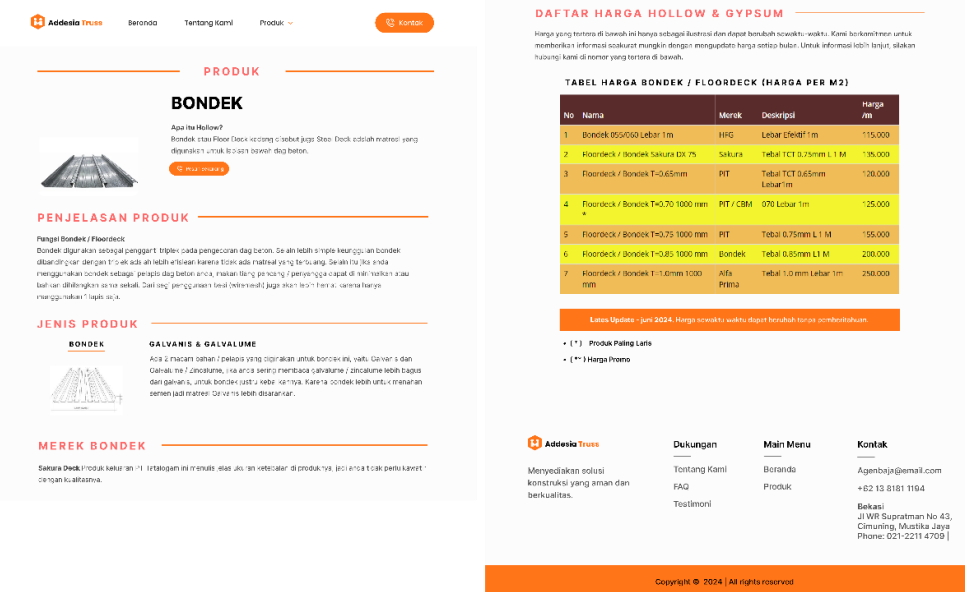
Addesia Truss

Beranda

Tentang Kami

Produk

Kontak

PRODUK

BONDEK

Apa itu Hollow?

Bondek atau Floor Deck kadang disebut juga Steel Deck adalah matreial yang digunakan untuk lapisan bawah dag beton.

Pesan Sekarang

PENJELASAN PRODUK

Fungsi Bondek / Floordeck

Bondek digunakan sebagai pengganti triplek pada pengecoran dag beton. Selain lebih simple keunggulan bondek dibandingkan dengan triplek ada ah lebih efisiean karena tidak ada matreal yang terbuang. Selain itu jika anda menggunakan bondek sebagai pelapis dag beton anda, maka tiang panjang / penyangga dapat di minimalkan atau bahkan dihilangkan sama sekali. Dari segi penggunaan besi (wiremesh) juga akan lebih hemat, karena hanya menggunakan 1 lapis saja.

JENIS PRODUK

BONDEK

GALVANIS & GALVALUME

Ada 2 macam bahan / pelapis yang digunakan untuk bondek ini, yaitu Galvanis dan Galvalume / Zincalume, jika anda sering membaca galvalume / zincalume lebih bagus dari galvanis, untuk bondek justru kebalikannya. Karena bondek lebih untuk menahan semen jadi matreal Galvanis lebih disarankan.

MEREK BONDEK

Sakura Deck Produk keluaran PT Tatalogam ini menulis jelas ukuran ketebalan di produknya, jadi anda tidak perlu kawatir dengan kualitasnya.

DAFTAR HARGA HOLLOW & GYPSUM

Harga yang tertera di bawah ini hanya sebagai ilustrasi dan dapat berubah sewaktu-waktu. Kami berkomitmen untuk memberikan informasi seakurat mungkin dengan mengupdate harga setiap bulan. Untuk informasi lebih lanjut, silakan hubungi kami di nomor yang tertera di bawah.

TABEL HARGA BONDEK / FLOORDECK (HARGA PER M2)

| No | Nama | Merek | Deskripsi | Harga /m |
|---|---|---|---|---|
| 1 | Bondek 055/060 Lebar 1m | HFG | Lebar Efektif 1m | 115.000 |
| 2 | Floordeck / Bondek Sakura DX 75 | Sakura | Tebal TCT 0.75mm L 1 M | 135.000 |
| 3 | Floordeck / Bondek T=0.65mm | PIT | Tebal TCT 0.65mm Lebar1m | 120.000 |
| 4 | Floordeck / Bondek T=0.70 1000 mm * | PIT / CBM | 070 Lebar 1m | 125.000 |
| 5 | Floordeck / Bondek T=0.75 1000 mm | PIT | Tebal 0.75mm L 1 M | 155.000 |
| 6 | Floordeck / Bondek T=0.85 1000 mm | Bondek | Tebal 0.85mm L1 M | 200.000 |
| 7 | Floordeck / Bondek T=1.0mm 1000 mm | Alfa Prima | Tebal 1.0 mm Lebar 1m | 250.000 |

Latest Update - juni 2024, Harga sewaktu waktu dapat berubah tanpa pemberitahuan

( * ) Produk Paling Laris

( ** ) Harga Promo

Addesia Truss

Menyediakan solusi konstruksi yang aman dan berkualitas.

Dukungan

Tentang Kami

FAQ

Testimoni

Main Menu

Beranda

Produk

Kontak

Agenbaja@email.com

+62 13 8181 1194

Bekasi

Jl WR Supratman No 43, Cimuning, Mustika Jaya

Phone: 021-2211 4709 |

Copyright © 2024 | All rights reserved